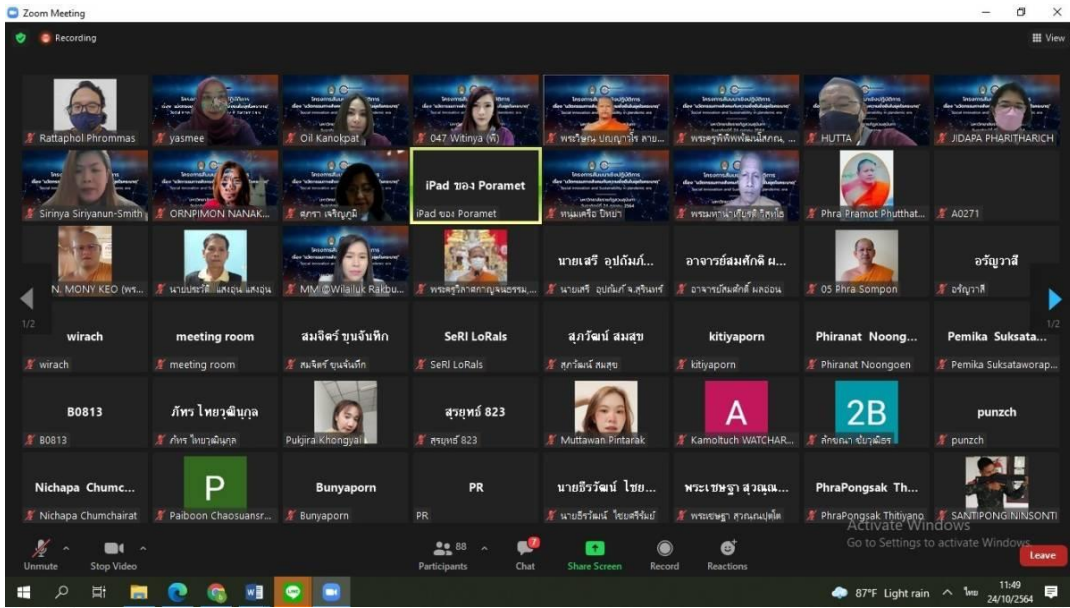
Zoom Meeting

Recording

View

Rattaphol Phrommas | yasmee | Oil Kanokpat | 047 Witinya (พี่) | พระวิษณุ บุญญาโร สาย... | พระครูพิพิพัฒน์โสภณ... | HUTTA | JIDAPA PHARITHARICH

Sirinya Siriyanun-Smith | ORNPIMON NANAK... | ศุภรา เจริญภูมิ | iPad ของ Poramet | หนูแคร์ ปิหยา | พระมหาน้ำ... | Phra Pramot Phutthat... | A0271

N. MONY KEO (พร... | นายประวัติ แสงอุ่น แสงอุ่น | MM @Wilailuk Rakbu... | พระครูวิลาศกาญจนธรรม... | นายเสรี อุปถัมภ์... | อาจารย์สมศักดิ์ ผ... | 05 Phra Sompon | อรัญวาสี

1/2

1/2

wirach | meeting room | สมจิตร์ ขุนจันทึก | SeRI LoRals | สุภาวัฒน์ สมสุข | kitiyaporn | Phiranat Noong... | Pemika Suksata...

wirach | meeting room | สมจิตร์ ขุนจันทึก | SeRI LoRals | สุภาวัฒน์ สมสุข | kitiyaporn | Phiranat Noongoen | Pemika Suksataworap...

B0813 | ภัทร ไหยาพินุกูล | Pukjira Khongyai | สุรยุทธ์ 823 | Muttawan Pintarak | A | 2B | punzch

B0813 | ภัทร ไหยาพินุกูล | สุรยุทธ์ 823 | Kamoltuch WATCHAR... | ลักขณา ชัยวุฒิธร | punzch

Nichapa Chumc... | P | Bunyaporn | PR | นายธีรวัฒน์ ไชย... | พระเชษฐา สุวณฺณ... | PhraPongsak Th... |

Nichapa Chumchairat | Paiboon Chaosuansr... | Bunyaporn | PR | นายธีรวัฒน์ ไชยศรีรัมย์ | พระเชษฐา สุวณฺณปุณฺโณ | PhraPongsak Thitiyano | SANTIPONG NINSONTI

Activate Windows
Go to Settings to activate Windows.

Unmute | Stop Video | 88 Participants | 7 Chat | Share Screen | Record | Reactions | Leave

87°F Light rain | ไทย | 11:49 24/10/2564